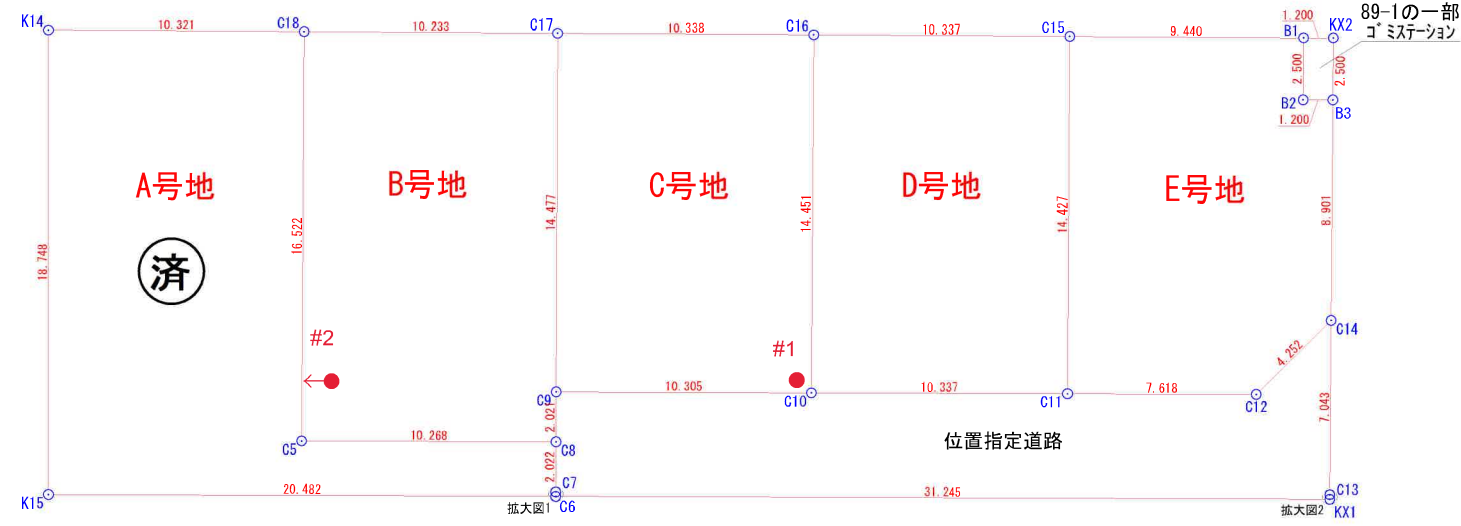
K14
10.321
C18
10.233
C17
10.338
C16
10.337
C15
9.440
1.200
B1
KX2
89-1の一部
ゴミステーション
2.500
2.500
B2
B3
1.200

A号地
B号地
C号地
D号地
E号地

済

18.748
16.522
14.477
14.451
14.427
8.901

#2
#1

C14
4.252

C9
10.305
C10
10.337
C11
7.618
C12
7.043
2.021
C5
10.268
C8
位置指定道路
2.022
K15
20.482
C7
31.245
C13
拡大図1
C6
拡大図2
KX1